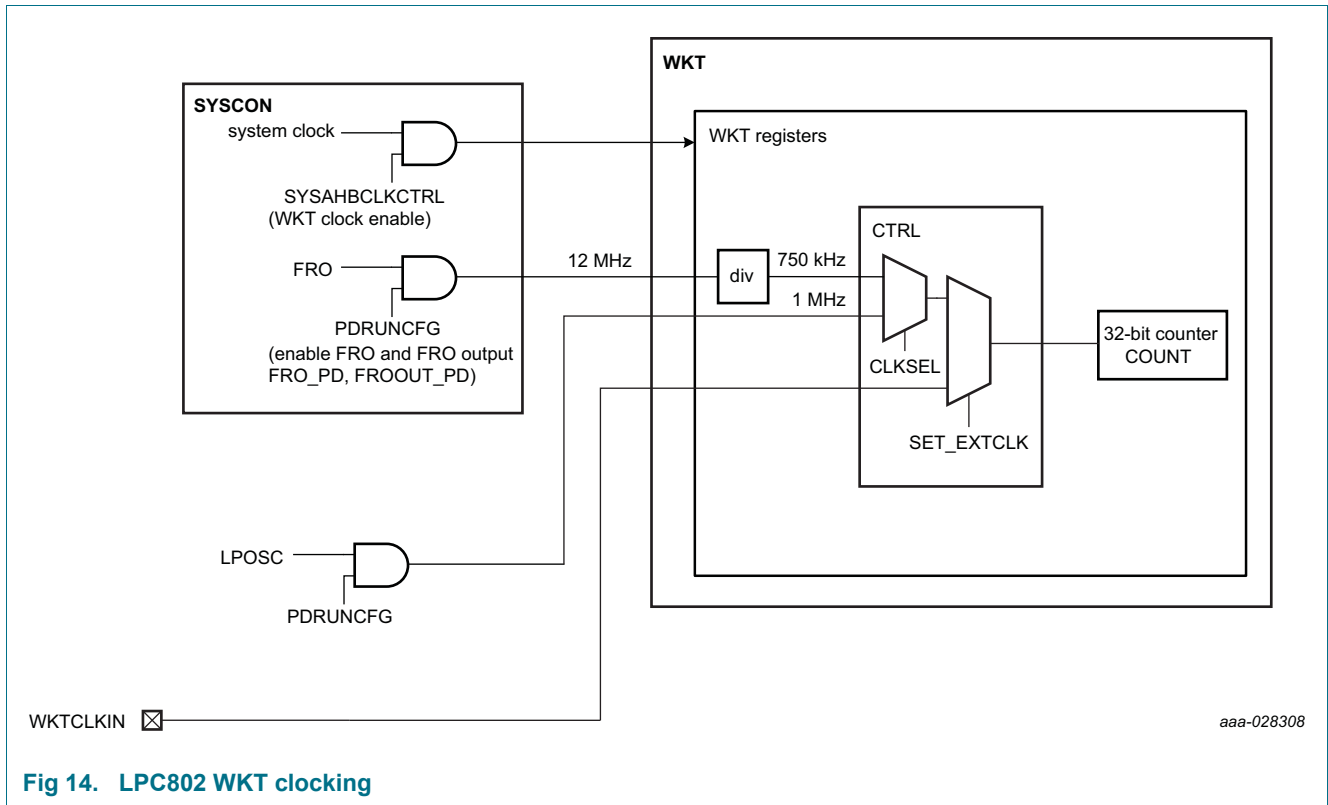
SYSCON

system clock

SYSAHBCLKCTRL
(WKT clock enable)

FRO

PDRUNCFG
(enable FRO and FRO output
FRO_PD, FROOUT_PD)

12 MHz

WKT

WKT registers

CTRL

div

750 kHz

1 MHz

CLKSEL

SET_EXTCLK

32-bit counter
COUNT

LPOSC

PDRUNCFG

WKTCLKIN

aaa-028308

Fig 14. LPC802 WKT clocking